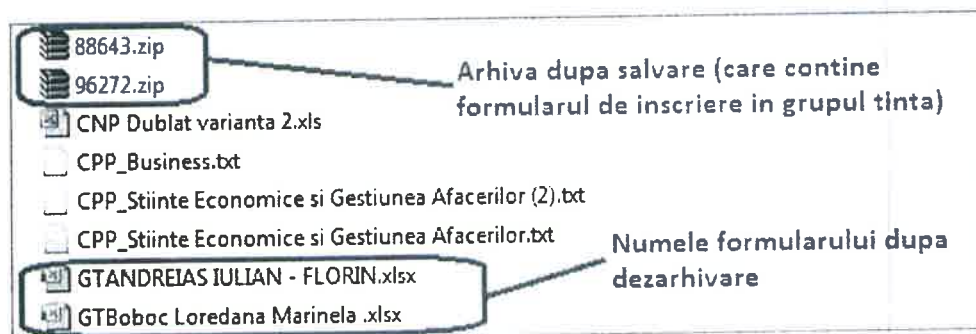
88643.zip
96272.zip
CNP Dublat varianta 2.xls
CPP_Business.txt
CPP_Stiinte Economice si Gestiunea Afacerilor (2).txt
CPP_Stiinte Economice si Gestiunea Afacerilor.txt
GTANDREIAS IULIAN - FLORIN.xlsx
GTBoboc Loredana Marinela .xlsx

Arhiva dupa salvare (care contine formularul de inscriere in grupul tinta)

Numele formularului dupa dezarhivare